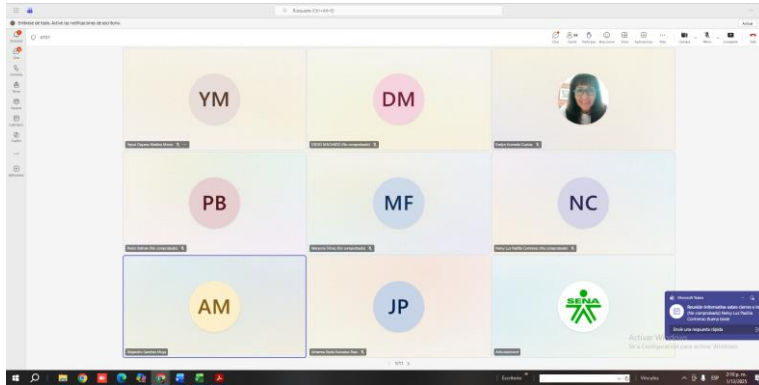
Buscar (Ctrl+Alt+E)

Entérese de todo. Active las notificaciones de escritorio.

Activar

YM

DM

PB

MF

NC

AM

JP

SENA

DIEGO MACHADO (No comprobado)

Microsoft Teams

Reunión Informativa sobre cierre e i... (No comprobado) Nelcy Luz Padilla Contreras: Buena tarde

Envíe una respuesta rápida

1/11

Activar Windows
Ve a Configuración para activar Windows.

ESP